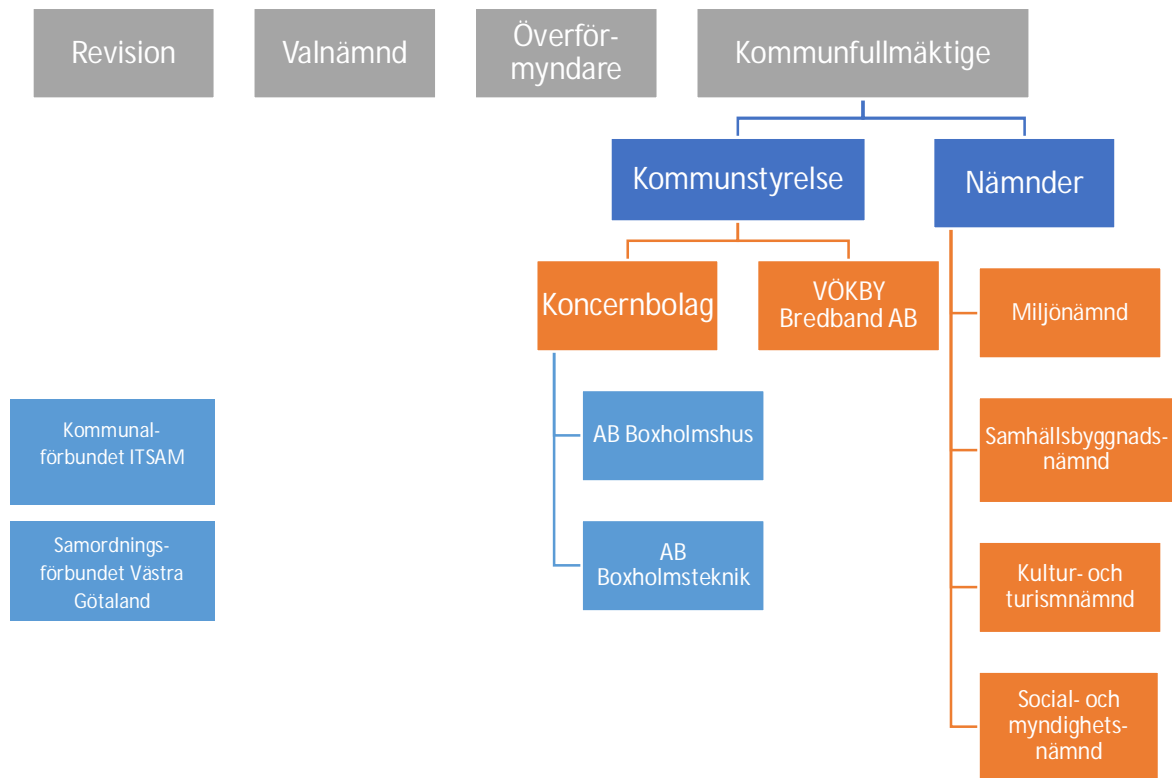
Revision

Valnämnd

Överförmyndare

Kommunfullmäktige

Kommunstyrelse

Nämnder

Koncernbolag

VÖKBY Bredband AB

Miljönämnd

AB Boxholmshus

AB Boxholmsteknik

Samhällsbyggnadsnämnd

Kultur- och turismnämnd

Social- och myndighetsnämnd

Kommunalförbundet ITSAM

Samordningsförbundet Västra Götaland